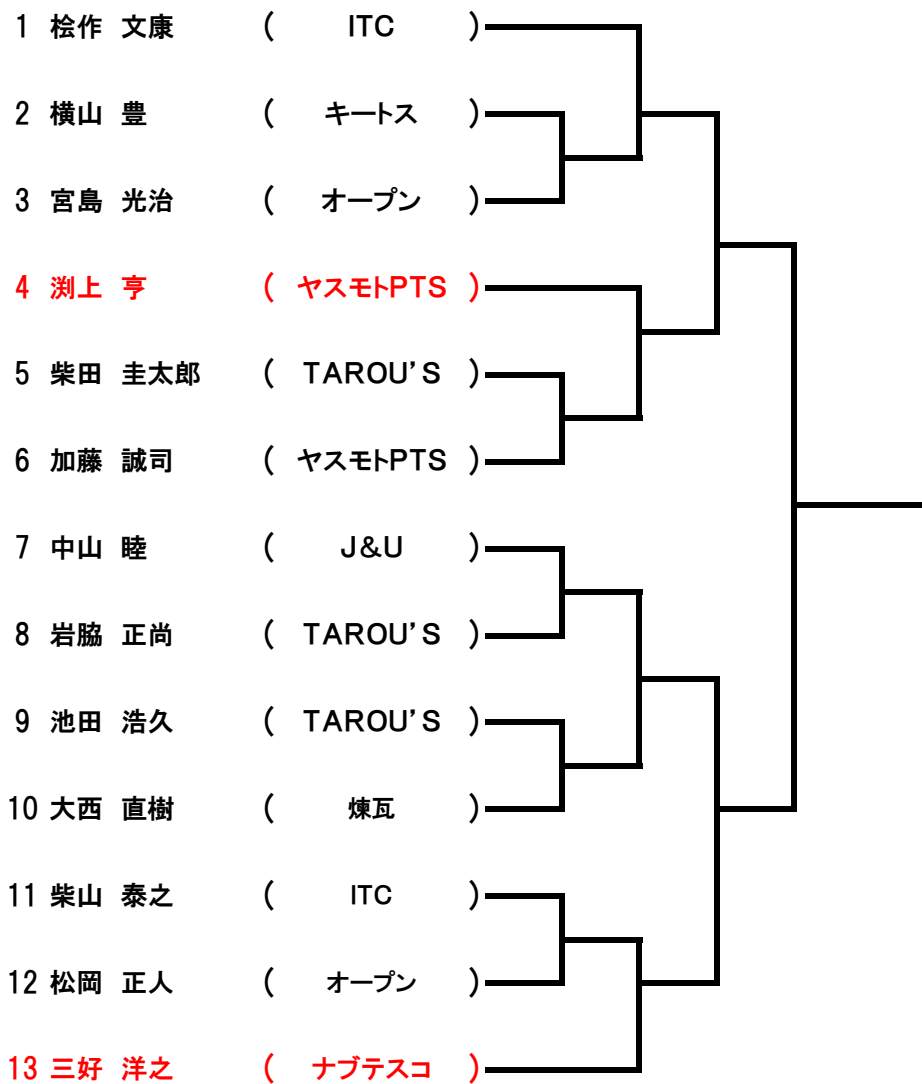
1 桧作 文康 ( ITC )

2 横山 豊 ( キートス )

3 宮島 光治 ( オープン )

4 渕上 亨 ( ヤスモトPTS )

5 柴田 圭太郎 ( TAROU'S )

6 加藤 誠司 ( ヤスモトPTS )

7 中山 睦 ( J&U )

8 岩脇 正尚 ( TAROU'S )

9 池田 浩久 ( TAROU'S )

10 大西 直樹 ( 煉瓦 )

11 柴山 泰之 ( ITC )

12 松岡 正人 ( オープン )

13 三好 洋之 ( ナブテスコ )